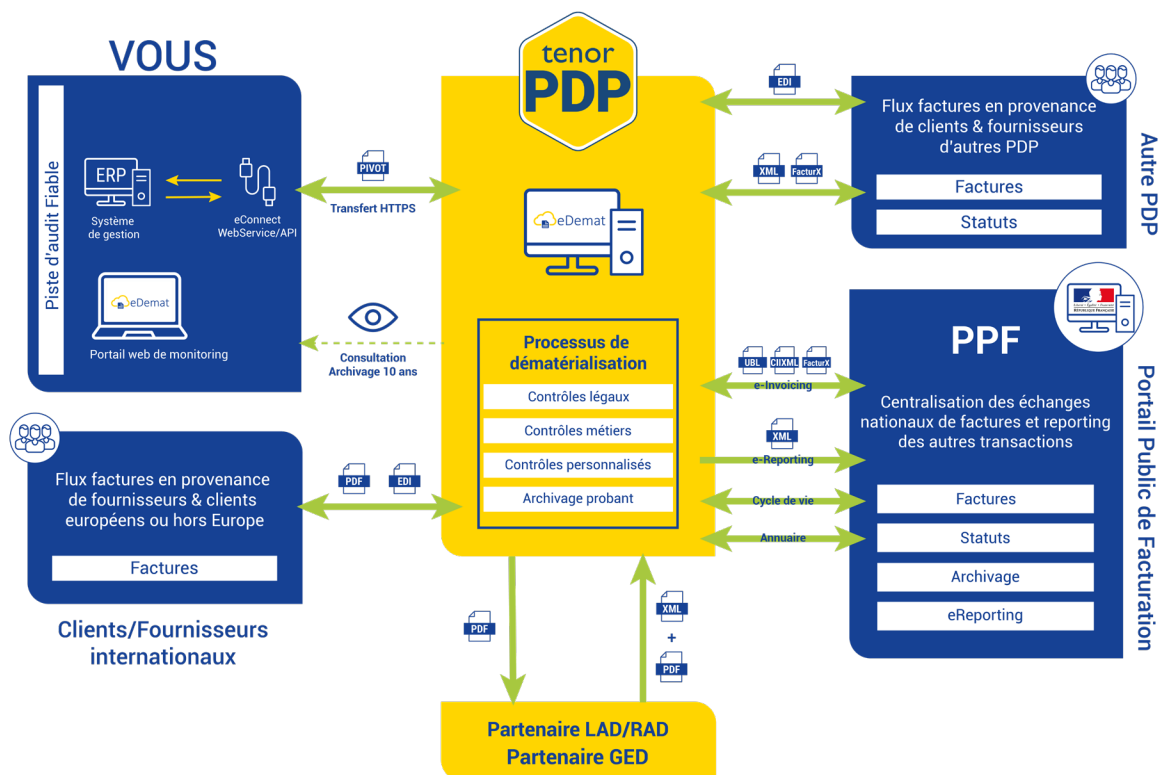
VOUS

Piste d'audit Fiable

ERP

Système de gestion

eConnect WebService/API

eDemat

Portail web de monitoring

PIVOT

Transfert HTTPS

Consultation Archivage 10 ans

tenor PDP

eDemat

Processus de dématérialisation

Contrôles légaux

Contrôles métiers

Contrôles personnalisés

Archivage probant

EDI

XML FacturX

Flux factures en provenance de clients & fournisseurs d'autres PDP

Factures

Statuts

Autre PDP

PPF

UBL CIIXML FacturX

e-Invoicing

XML

e-Reporting

Cycle de vie

Annuaire

Centralisation des échanges nationaux de factures et reporting des autres transactions

Factures

Statuts

Archivage

eReporting

Portail Public de Facturation

Flux factures en provenance de fournisseurs & clients européens ou hors Europe

PDF EDI

Factures

Clients/Fournisseurs internationaux

PDF

XML + PDF

Partenaire LAD/RAD
Partenaire GED